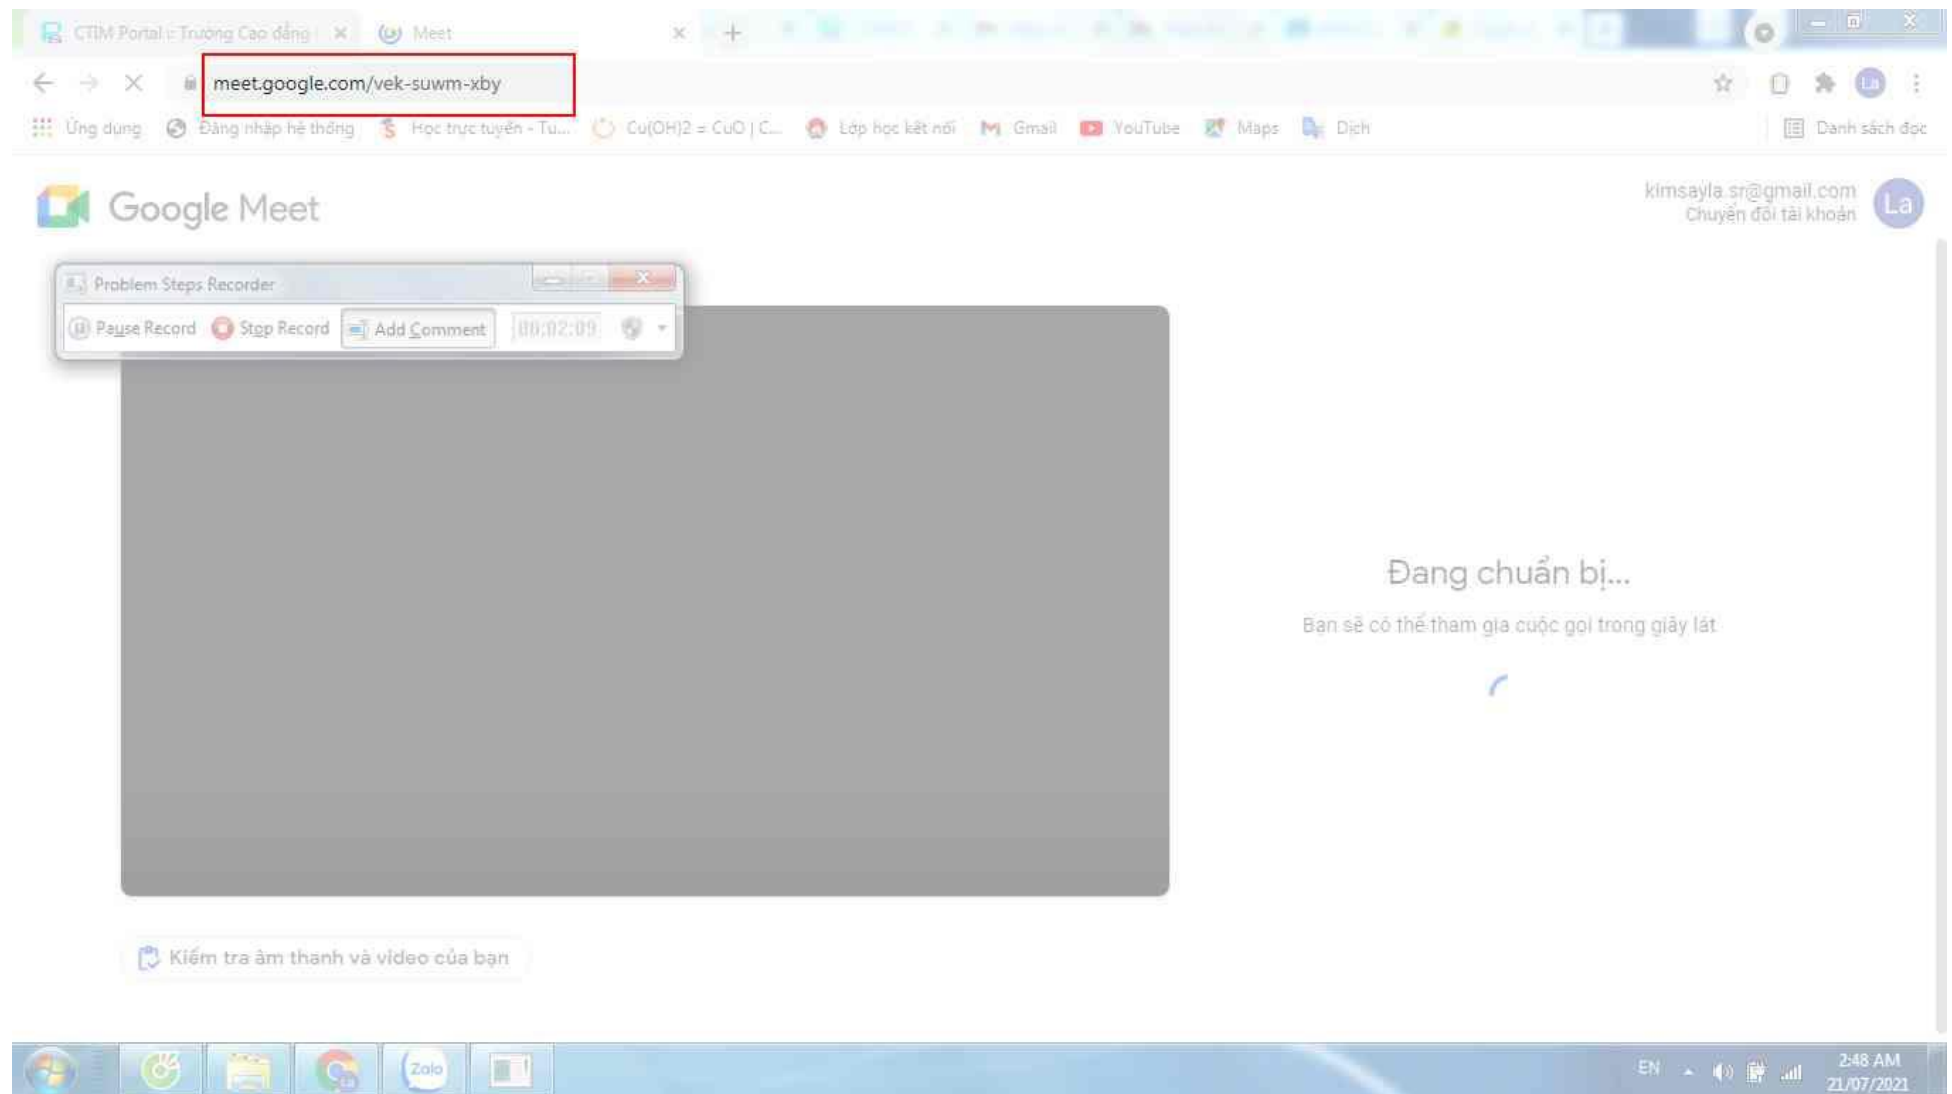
CTIM Portal :: Trường Cao đẳng | ×
Meet ×
+

meet.google.com/vek-suwm-xby

Ứng dụng
Đăng nhập hệ thống
Học trực tuyến - Tu...
Cu(OH)2 = CuO | C...
Lớp học kết nối
Gmail
YouTube
Maps
Dịch
Danh sách đọc

Google Meet

kimsayla.sr@gmail.com
Chuyển đổi tài khoản
La

Problem Steps Recorder
Pause Record
Stop Record
Add Comment
00:02:09

Đang chuẩn bị...

Bạn sẽ có thể tham gia cuộc gọi trong giây lát

Kiểm tra âm thanh và video của bạn

Zalo

EN
2:48 AM
21/07/2021